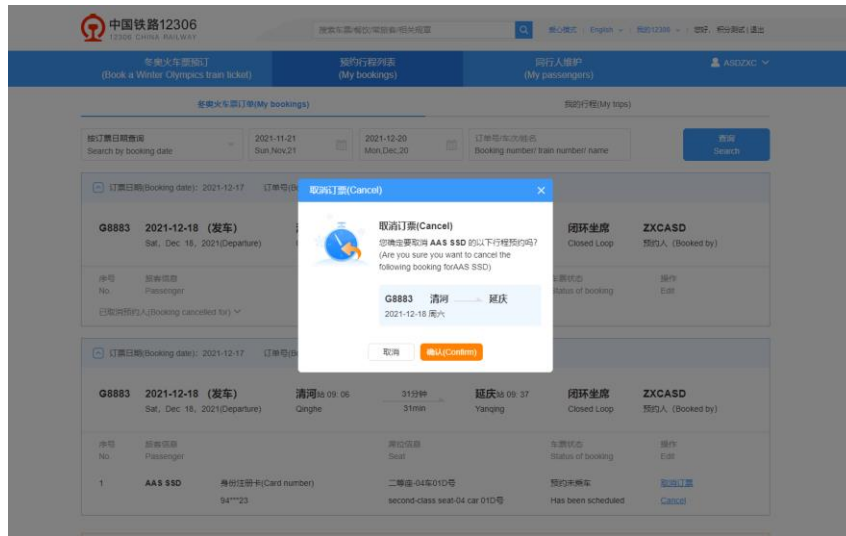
中国铁路12306
12306 CHINA RAILWAY

搜索车票/餐饮/常旅客/相关规章

爱心模式 | English | 我的12306 | 您好，积分测试 | 退出

冬奥火车票预订
(Book a Winter Olympics train ticket)

预约行程列表
(My bookings)

同行人维护
(My passengers)

ASDZXC

冬奥火车票订单(My bookings)

我的行程(My trips)

按订票日期查询
Search by booking date

2021-11-21
Sun,Nov,21

2021-12-20
Mon,Dec,20

订单号/车次/姓名
Booking number/ train number/ name

查询
Search

订票日期(Booking date): 2021-12-17 订单号(B

G8883 2021-12-18 (发车)
Sat, Dec 18, 2021(Departure)

闭环坐席
Closed Loop

ZXCASD
预约人 (Booked by)

序号
No.

乘客信息
Passenger

车票状态
Status of booking

操作
Edit

已取消预约人(Booking cancelled for)

取消订票(Cancel)

取消订票(Cancel)
您确定要取消 AAS SSD 的以下行程预约吗？
(Are you sure you want to cancel the following booking forAAS SSD)

G8883 清河 延庆
2021-12-18 周六

取消

确认(Confirm)

订票日期(Booking date): 2021-12-17 订单号(B

G8883 2021-12-18 (发车)
Sat, Dec 18, 2021(Departure)

清河站 09: 06
Qinghe

31分钟
31min

延庆站 09: 37
Yanqing

闭环坐席
Closed Loop

ZXCASD
预约人 (Booked by)

序号
No.

乘客信息
Passenger

席位信息
Seat

车票状态
Status of booking

操作
Edit

1

AAS SSD

身份证件卡(Card number)
94***23

二等座-04车01D号
second-class seat-04 car 01D号

预约未乘车
Has been scheduled

取消订票
Cancel